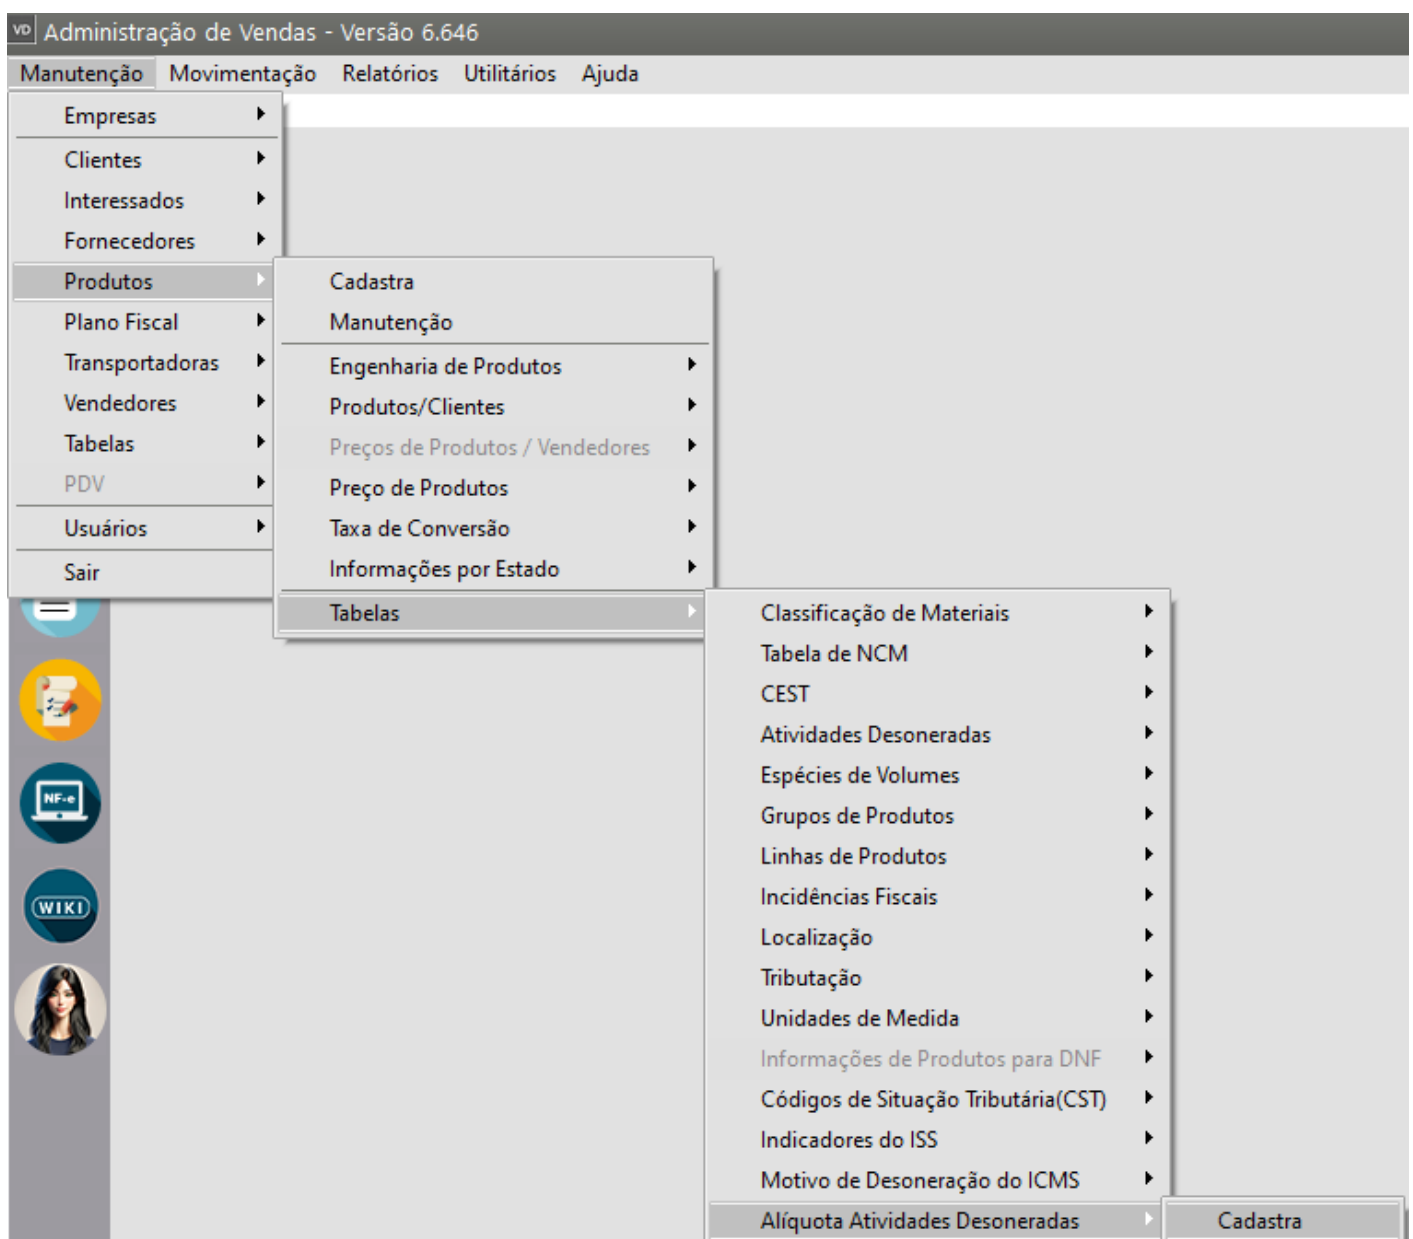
VD Administração de Vendas - Versão 6.646

Manutenção Movimentação Relatórios Utilitários Ajuda

Empresas
Clientes
Interessados
Fornecedores
Produtos
Plano Fiscal
Transportadoras
Vendedores
Tabelas
PDV
Usuários
Sair

Cadastra
Manutenção
Engenharia de Produtos
Produtos/Clientes
Preços de Produtos / Vendedores
Preço de Produtos
Taxa de Conversão
Informações por Estado
Tabelas

Classificação de Materiais
Tabela de NCM
CEST
Atividades Desoneradas
Espécies de Volumes
Grupos de Produtos
Linhas de Produtos
Incidências Fiscais
Localização
Tributação
Unidades de Medida
Informações de Produtos para DNF
Códigos de Situação Tributária(CST)
Indicadores do ISS
Motivo de Desoneração do ICMS
Alíquota Atividades Desoneradas

Cadastra

NF-e
WIKI